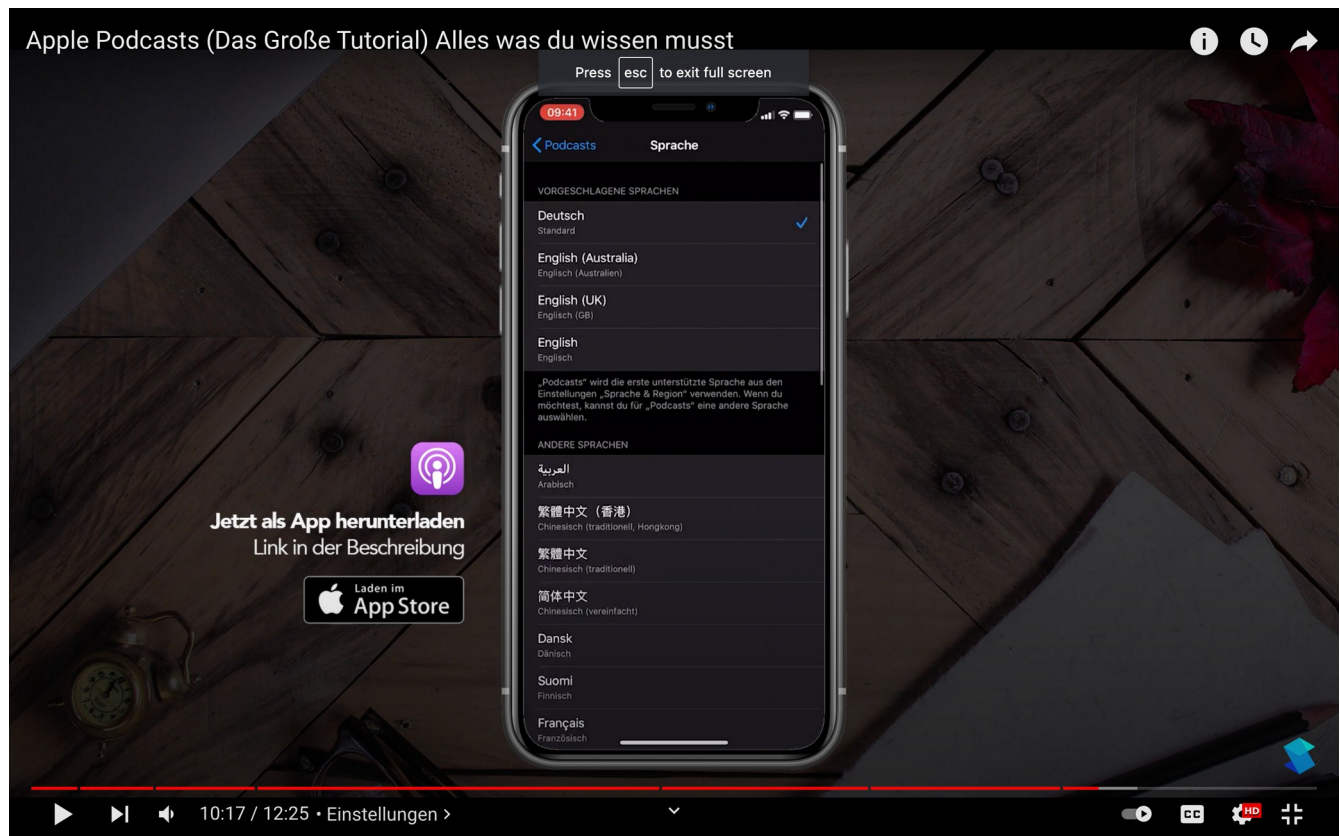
Apple Podcasts (Das Große Tutorial) Alles was du wissen musst

Press esc to exit full screen

09:41

Podcasts Sprache

VORGESCHLAGENE SPRACHEN

Deutsch
Standard

English (Australia)
Englisch (Australien)

English (UK)
Englisch (GB)

English
Englisch

„Podcasts" wird die erste unterstützte Sprache aus den Einstellungen „Sprache & Region" verwenden. Wenn du möchtest, kannst du für „Podcasts" eine andere Sprache auswählen.

ANDERE SPRACHEN

العربية
Arabisch

繁體中文（香港）
Chinesisch (traditionell, Hongkong)

繁體中文
Chinesisch (traditionell)

简体中文
Chinesisch (vereinfacht)

Dansk
Dänisch

Suomi
Finnisch

Français
Französisch

Jetzt als App herunterladen
Link in der Beschreibung

Laden im
App Store

10:17 / 12:25 • Einstellungen >

HD